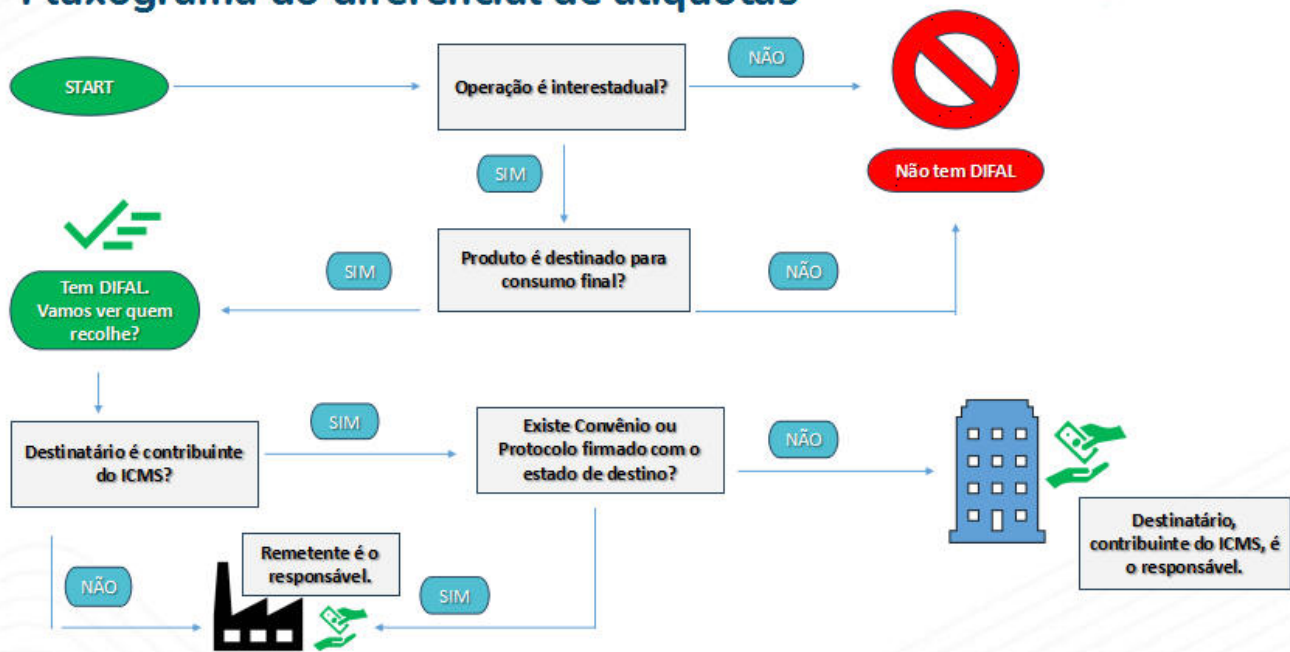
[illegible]

START

Operação é interestadual?

NÃO

Não tem DIFAL

SIM

Produto é destinado para consumo final?

SIM

NÃO

Tem DIFAL. Vamos ver quem recolhe?

Destinatário é contribuinte do ICMS?

SIM

Existe Convênio ou Protocolo firmado com o estado de destino?

NÃO

Destinatário, contribuinte do ICMS, é o responsável.

NÃO

Remetente é o responsável.

SIM